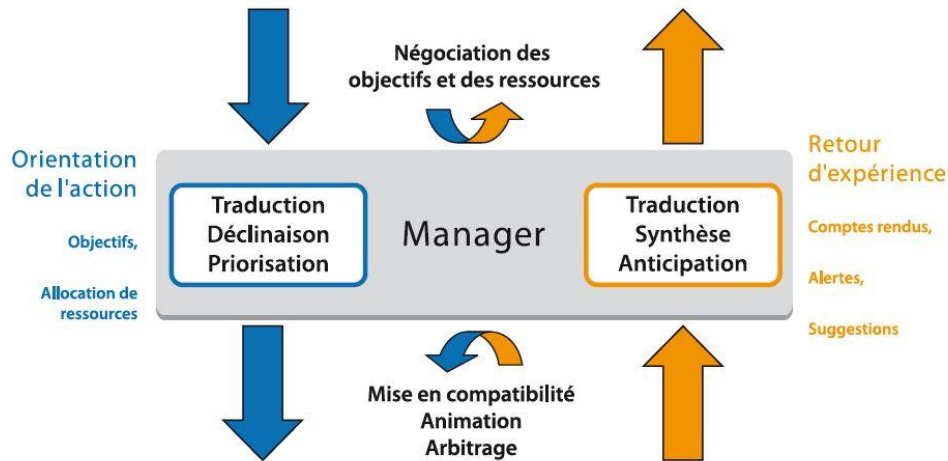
Négociation des objectifs et des ressources

Orientation de l'action

Objectifs,

Allocation de ressources

Traduction
Déclinaison
Priorisation

Manager

Traduction
Synthèse
Anticipation

Retour d'expérience

Comptes rendus,

Alertes,

Suggestions

Mise en compatibilité
Animation
Arbitrage